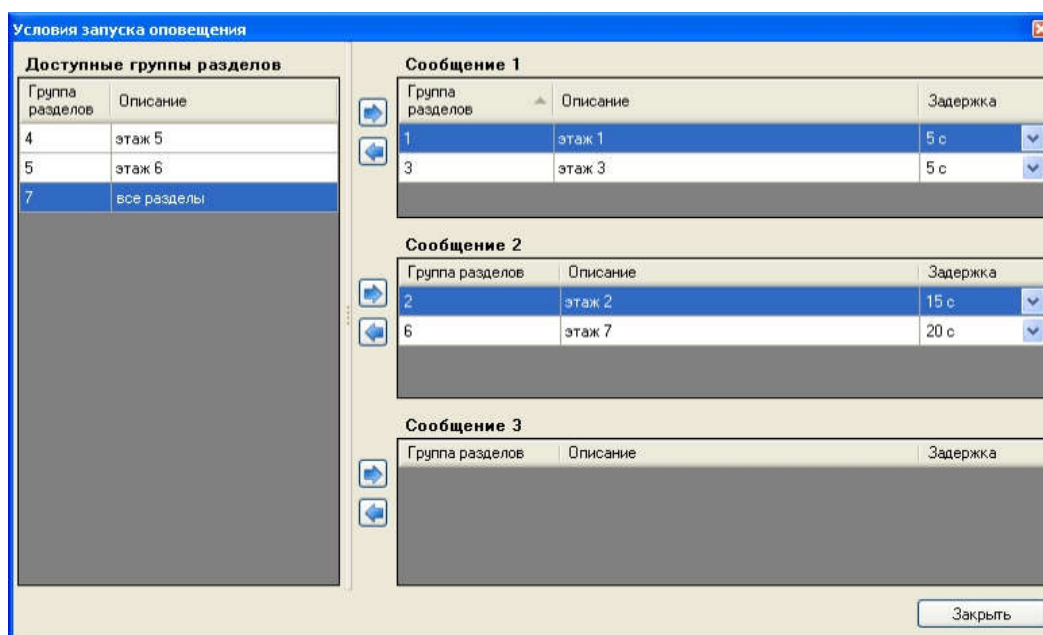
Условия запуска оповещения

Доступные группы разделов

| Группа разделов | Описание |
|---|---|
| 4 | этаж 5 |
| 5 | этаж 6 |
| 7 | все разделы |

Сообщение 1

| Группа разделов | Описание | Задержка |
|---|---|---|
| 1 | этаж 1 | 5 с |
| 3 | этаж 3 | 5 с |

Сообщение 2

| Группа разделов | Описание | Задержка |
|---|---|---|
| 2 | этаж 2 | 15 с |
| 6 | этаж 7 | 20 с |

Сообщение 3

| Группа разделов | Описание | Задержка |
|---|---|---|

Закрыть